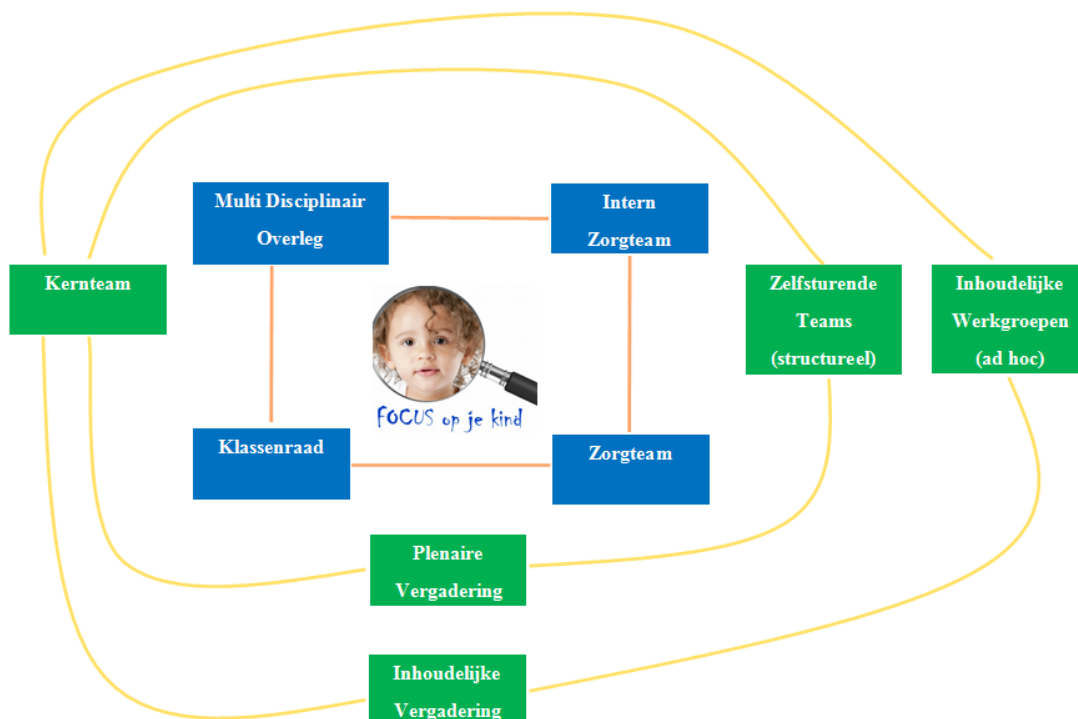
Multi Disciplinair Overleg

Intern Zorgteam

Kernteam

Zelfsturende Teams (structureel)

Inhoudelijke Werkgroepen (ad hoc)

FOCUS op je kind

Klassenraad

Zorgteam

Plenaire Vergadering

Inhoudelijke Vergadering